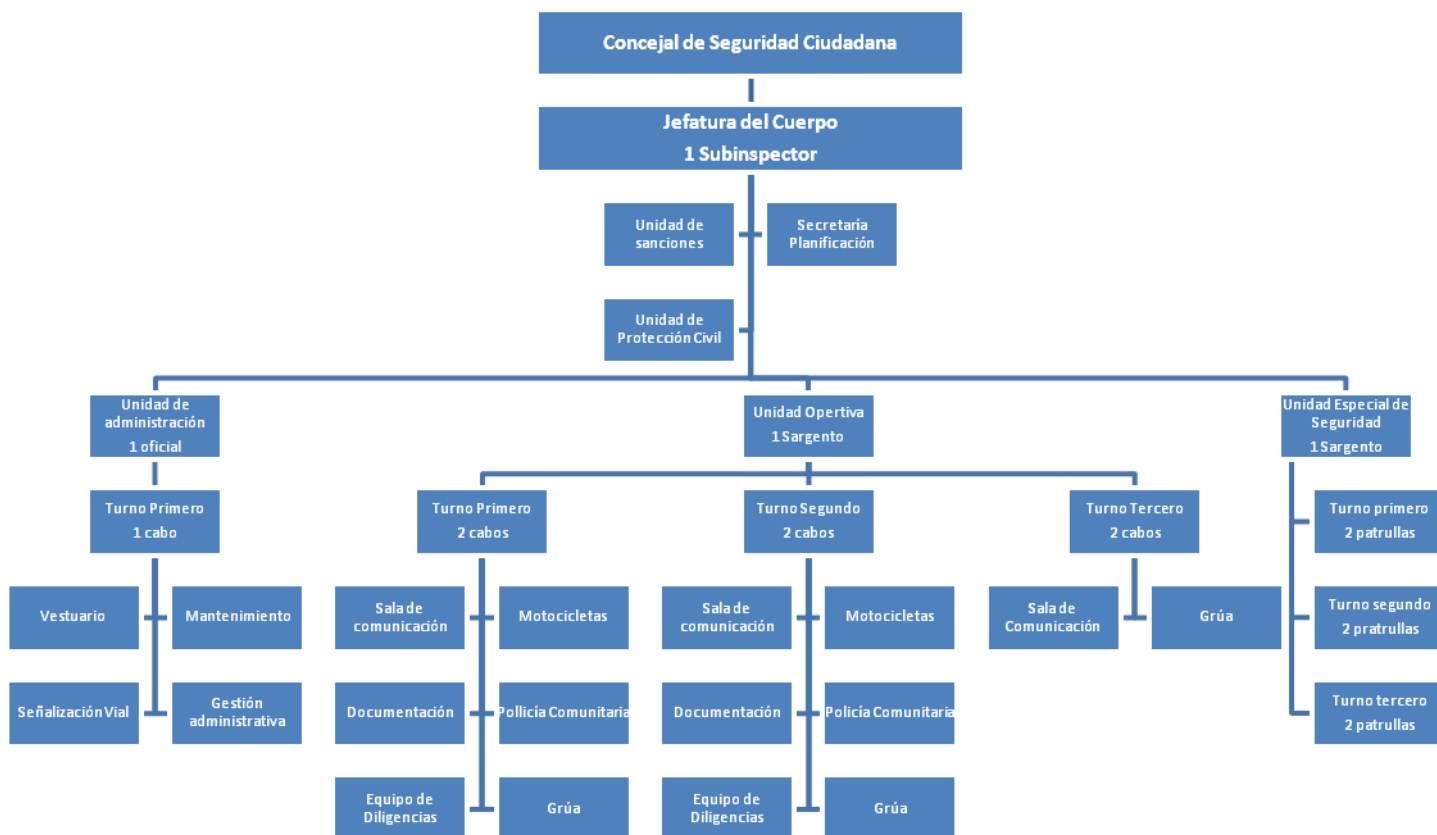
Concejal de Seguridad Ciudadana

Jefatura del Cuerpo
1 Subinspector

Unidad de sanciones

Secretaria Planificación

Unidad de Protección Civil

Unidad de administración
1 oficial

Unidad Opertiva
1 Sargento

Unidad Especial de Seguridad
1 Sargento

Turno Primero
1 cabo

Vestuario

Mantenimiento

Señalización Vial

Gestión administrativa

Turno Primero
2 cabos

Sala de comunicación

Motocicletas

Documentación

Pollicia Comunitaria

Equipo de Diligencias

Grúa

Turno Segundo
2 cabos

Sala de comunicación

Motocicletas

Documentación

Policia Comunitaria

Equipo de Diligencias

Grúa

Turno Tercero
2 cabos

Sala de Comunicación

Grúa

Turno primero
2 patrullas

Turno segundo
2 pratrullas

Turno tercero
2 patrullas